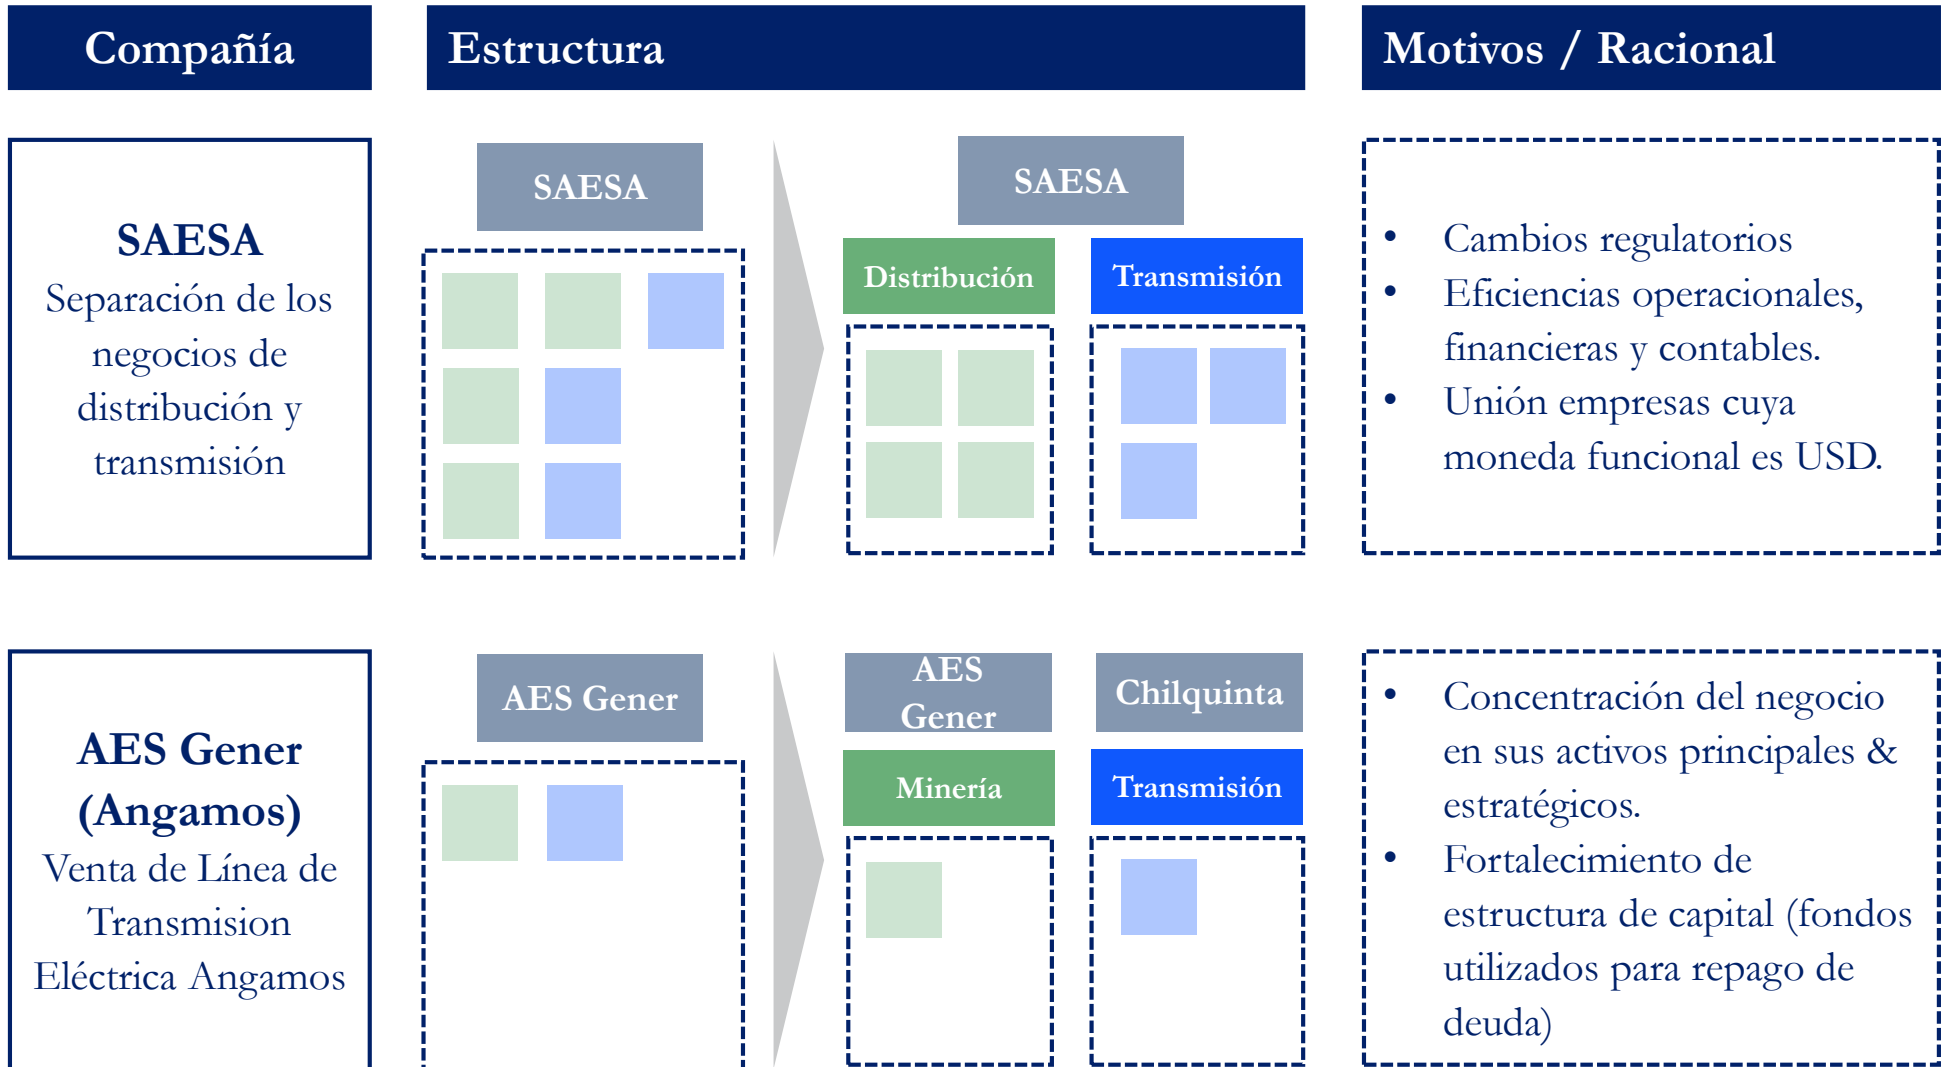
Compañía

Estructura

Motivos / Racional

SAESA
Separación de los negocios de distribución y transmisión

SAESA

SAESA

Distribución

Transmisión

- Cambios regulatorios
- Eficiencias operacionales, financieras y contables.
- Unión empresas cuya moneda funcional es USD.

AES Gener (Angamos)
Venta de Línea de Transmision Eléctrica Angamos

AES Gener

AES Gener

Chilquinta

Minería

Transmisión

- Concentración del negocio en sus activos principales & estratégicos.
- Fortalecimiento de estructura de capital (fondos utilizados para repago de deuda)